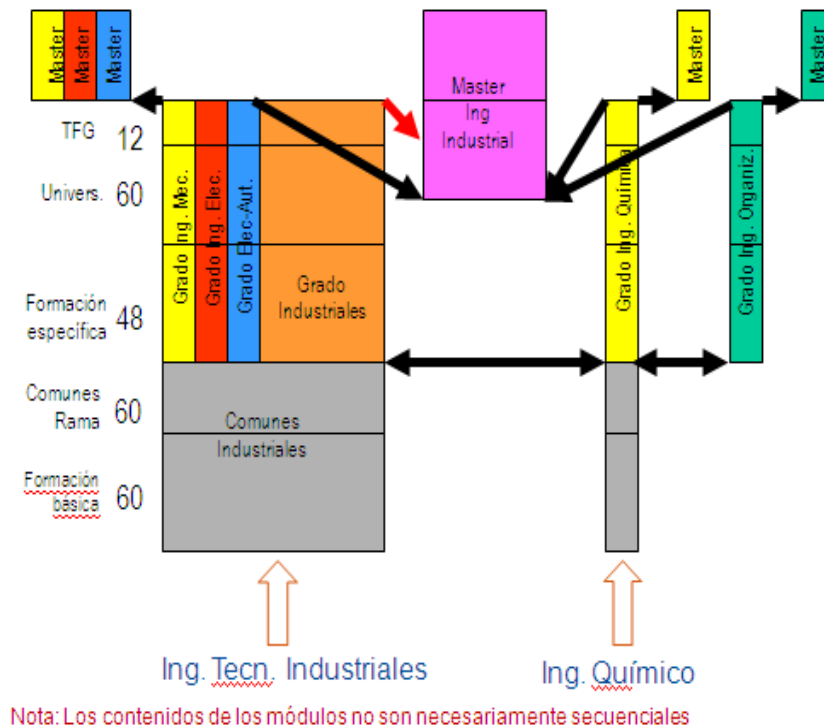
Master Master Master

Master Ing Industrial

Master

Master

TFG 12

Univers. 60

Formación específica 48

Comunes Rama 60

Formación básica 60

Grado Ing. Mec.

Grado Ing. Elec.

Grado Elec-Aut.

Grado Industriales

Grado Ing. Química

Grado Ing. Organiz.

Comunes Industriales

Ing. Tecn. Industriales

Ing. Químico

Nota: Los contenidos de los módulos no son necesariamente secuenciales